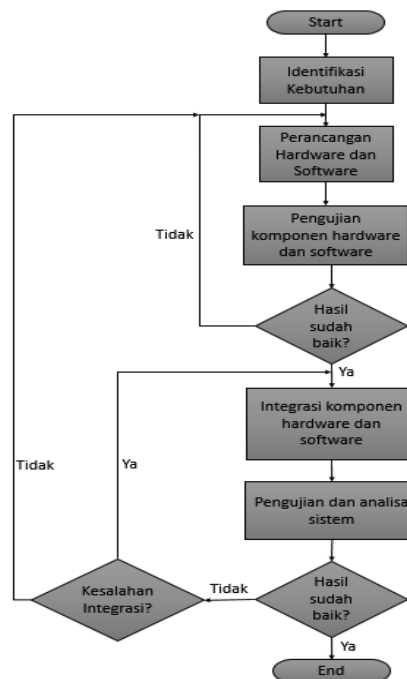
Start

Identifikasi Kebutuhan

Perancangan Hardware dan Software

Pengujian komponen hardware dan software

Tidak

Hasil sudah baik?

Ya

Integrasi komponen hardware dan software

Pengujian dan analisa sistem

Tidak

Ya

Kesalahan Integrasi?

Tidak

Hasil sudah baik?

Ya

End